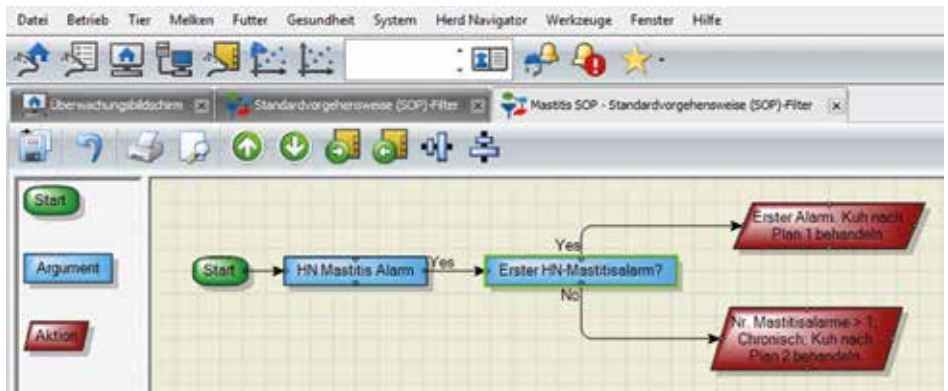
Datei Betrieb Tier Melken Futter Gesundheit System Herd Navigator Werkzeuge Fenster Hilfe

Überwachungsbildschirm
Standardvorgehensweise (SOP)-Filter
Mastitis SOP - Standardvorgehensweise (SOP)-Filter

Start

Argument

Aktion

Start

HN Mastitis Alarm

Yes

Erster HN-Mastitisalarm?

Yes

No

Erster Alarm. Kuh nach Plan 1 behandeln

Nr. Mastitisalarme > 1. Chronisch: Kuh nach Plan 2 behandeln